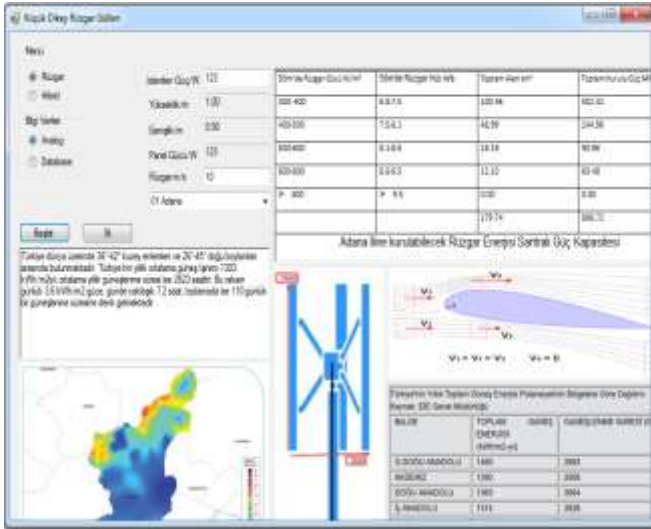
Küçük Dikey Rüzgar Sistem

Menü

Rüzgar
Hibrit

Bilgi Verileri
Analog
Database

İstenilen Güç W 120
Yükseklik m 1.00
Genişlik m 0.50
Panel Gücü W 120
Rüzgar m/s 10

01 Adana

Başlat
Sil

| Sönme Rüzgar Gücü W/m² | Sönme Rüzgar Hızı m/s | Toplam Alan km² | Toplam Kurulu Güç MW |
|---|---|---|---|
| 300-400 | 6.8-7.5 | 120.56 | 602.82 |
| 400-500 | 7.5-8.1 | 48.99 | 244.96 |
| 500-600 | 8.1-8.6 | 18.16 | 90.80 |
| 600-800 | 8.6-9.5 | 12.10 | 60.48 |
| > 800 | > 9.5 | 0.00 | 0.00 |
| | | 179.74 | 998.72 |

Adana İline kurulabilecek Rüzgar Enerjisi Santrali Güç Kapasitesi

Türkiye dünya üzerinde 36°-42° kuzey enlemleri ve 26°-45° doğu boylamları arasında bulunmaktadır. Türkiye'nin yıllık ortalama güneş ışınımı 1303 kWh/m²(günlük ortalama yıllık güneşlenme süresi ise 2623 saattir. Bu ısınım günlük 3.6 kWh/m2 gücü, günde ortalama 7.2 saat, toplamda ise 110 gün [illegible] güneşlenme süresine denk gelmektedir.

$V_1$
$V_1$
$V_2$
$V_1$
$V_1 = V_2 = V_3$
$V_4 = 0$

Türkiye'nin Yıllık Toplam Güneş Enerjisi Potansiyelinin Bölgelere Göre Dağılımı Kaynak: EİE Genel Müdürlüğü

| BÖLGE | TOPLAM GÜNEŞ ENERJİSİ (kWh/m2-yıl) | GÜNEŞLENME SÜRESİ (S |
|---|---|---|
| G.DOĞU ANADOLU | 1460 | 2993 |
| AKDENİZ | 1390 | 2956 |
| DOĞU ANADOLU | 1365 | 2664 |
| İÇ ANADOLU | 1314 | 2628 |